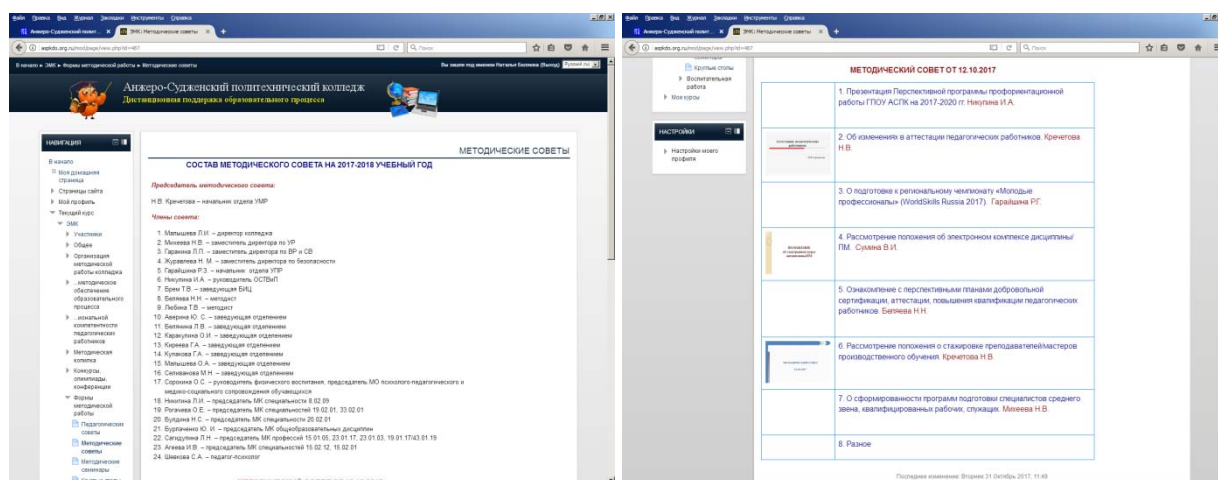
Файл Правка Вид Журнал Закладки Инструменты Справка

Анжеро-Судженский политехнический колледж

Анжеро-Судженский политехнический колледж
Дистанционная поддержка образовательного процесса

В начало ► ЭМК ► Формы методической работы ► Методические советы

Вы зашли под именем Натальи Беляевой (Выход)

НАВИГАЦИЯ

В начало
Моя домашняя страница
Страницы сайта
Мой профиль
Текущий курс
ЭМК
Участники
Общее
Организация методической работы колледжа
...методическое обеспечение образовательного процесса
...иональной компетентности педагогических работников
Методическая копилка
Конкурсы, олимпиады, конференции
Формы методической работы
Педагогические советы
Методические советы
Методические семинары

МЕТОДИЧЕСКИЕ СОВЕТЫ

СОСТАВ МЕТОДИЧЕСКОГО СОВЕТА НА 2017-2018 УЧЕБНЫЙ ГОД

Председатель методического совета:

Н.В. Кречетова – начальник отдела УМР

Члены совета:

1. Малышева Л.И. – директор колледжа
2. Михеева Н.В. – заместитель директора по УР
3. Гаранина П.П. – заместитель директора по ВР и СВ
4. Журавлева Н. М. – заместитель директора по безопасности
5. Гарайшина Р.З. – начальник отдела УПР
6. Никулина И.А. – руководитель ОСТВиП
7. Брем Т.В. – заведующая БИЦ
8. Беляева Н.Н. – методист
9. Любина Т.В. – методист
10. Аверина Ю. С. – заведующая отделением
11. Белянина Л.В. – заведующая отделением
12. Карачунина О.И. – заведующая отделением
13. Киреева Г.А. – заведующая отделением
14. Кулакова Г.А. – заведующая отделением
15. Малышева О.А. – заведующая отделением
16. Селиванова М.Н. – заведующая отделением
17. Сорокина О.С. – руководитель физического воспитания, председатель МО психолого-педагогического и медико-социального сопровождения обучающихся
18. Никитина Л.И. – председатель МК специальности 8.02.09
19. Рогачева О.Е. – председатель МК специальностей 19.02.01, 33.02.01
20. Булдина Н.С. – председатель МК специальности 26.02.01
21. Бурлаченко Ю. И. – председатель МК общеобразовательных дисциплин
22. Сагидулина Л.Н. – председатель МК профессий 15.01.05, 23.01.17, 23.01.03, 19.01.17/43.01.19
23. Агеева И.В. – председатель МК специальностей 15.02.12, 15.02.01
24. Шевкова С.А. – педагог-психолог

Круглые столы
Воспитательная работа
Мои курсы

НАСТРОЙКИ
Настройки моего профиля

МЕТОДИЧЕСКИЙ СОВЕТ ОТ 12.10.2017

| | |
|---|---|
| | 1. Презентация Перспективной программы профориентационной работы ГПОУ АСПК на 2017-2020 гг. Никулина И.А. |
| | 2. Об изменениях в аттестации педагогических работников. Кречетова Н.В. |
| | 3. О подготовке к региональному чемпионату «Молодые профессионалы» (WorldSkills Russia 2017). Гарайшина Р.Г. |
| | 4. Рассмотрение положения об электронном комплексе дисциплины/ПМ. Сумина В.И. |
| | 5. Ознакомление с перспективными планами добровольной сертификации, аттестации, повышения квалификации педагогических работников. Беляева Н.Н. |
| | 6. Рассмотрение положения о стажировке преподавателей/мастеров производственного обучения. Кречетова Н.В. |
| | 7. О сформированности программ подготовки специалистов среднего звена, квалифицированных рабочих, служащих. Михеева Н.В. |
| | 8. Разное |

Последнее изменение: Вторник 31 Октябрь 2017, 11:49